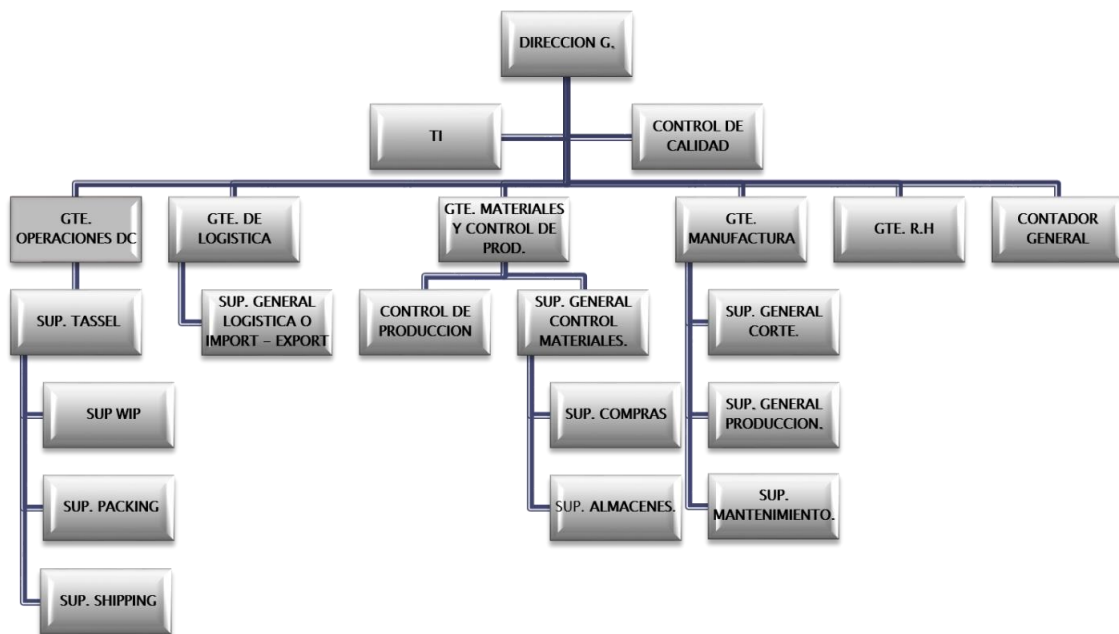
DIRECCION G.

TI

CONTROL DE CALIDAD

GTE. OPERACIONES DC

GTE. DE LOGISTICA

GTE. MATERIALES Y CONTROL DE PROD.

GTE. MANUFACTURA

GTE. R.H

CONTADOR GENERAL

SUP. TASSEL

SUP WIP

SUP. PACKING

SUP. SHIPPING

SUP. GENERAL LOGISTICA O IMPORT – EXPORT

CONTROL DE PRODUCCION

SUP. GENERAL CONTROL MATERIALES.

SUP. COMPRAS

SUP. ALMACENES.

SUP. GENERAL CORTE.

SUP. GENERAL PRODUCCION.

SUP. MANTENIMIENTO.